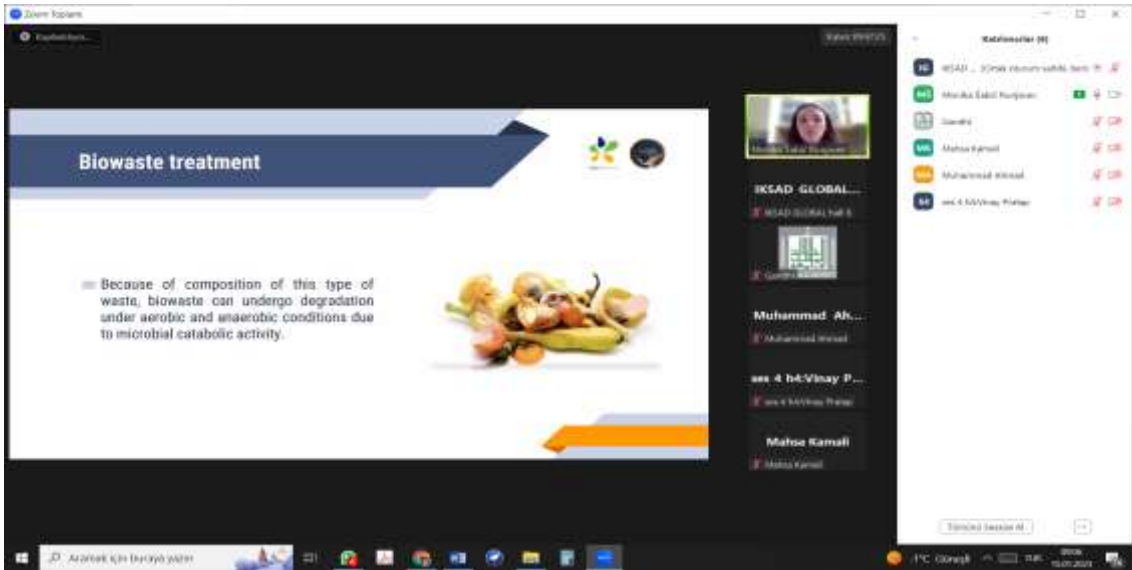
Zoom Toplantı

Kaydediliyor...

Biowaste treatment

Because of composition of this type of waste, biowaste can undergo degradation under aerobic and anaerobic conditions due to microbial catabolic activity.

Monika Sabol Ruqaya

IKSAD GLOBAL...

IKSAD GLOBAL hall 4

Gandhi

Muhammad Ah...

Muhammad Ahmad

ses 4 h4:Vinay P...

ses 4 h4:Vinay Pratap

Mahsa Kamali

Mahsa Kamali

Katılımcılar (6)

IKSAD ... (Ortak oturum sahibi, ben)

Monika Sabol Ruqaya

Gandhi

Mahsa Kamali

Muhammad Ahmad

ses 4 h4:Vinay Pratap

Tümünün Sesini Al

Aramak için buraya yazın

7°C Güneşli

TUR